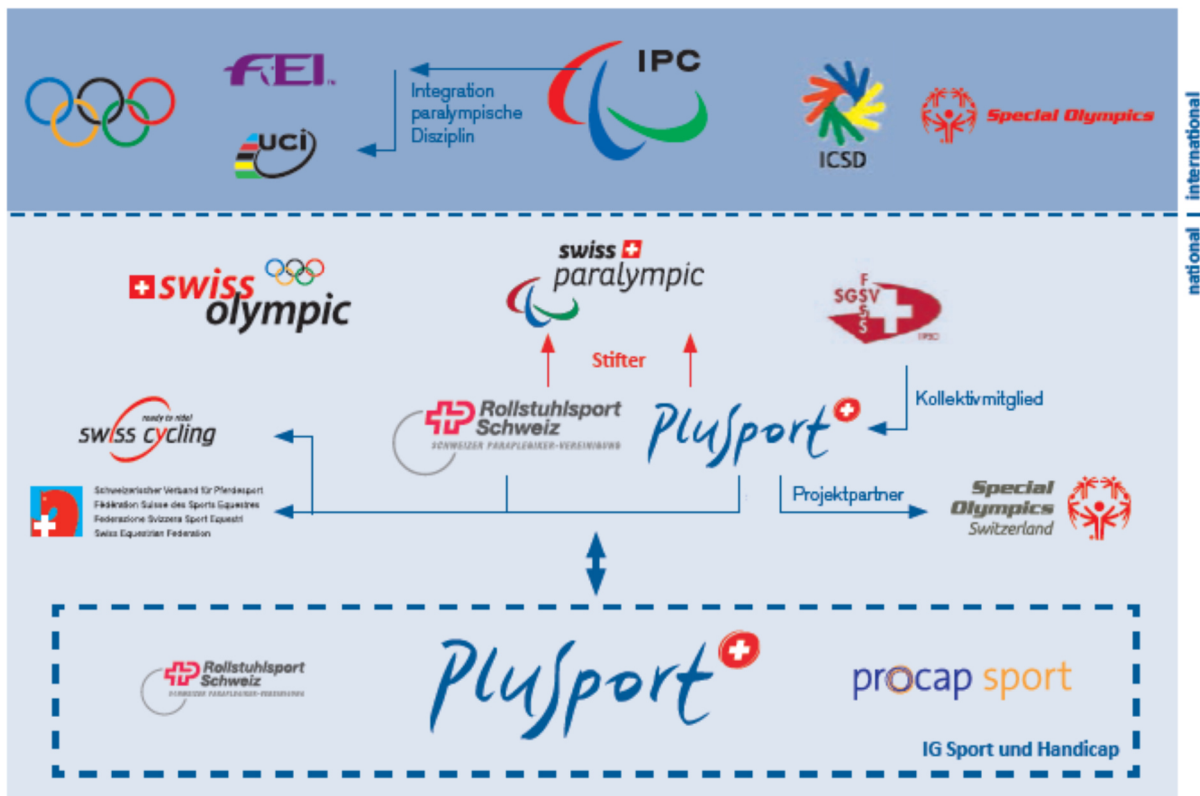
FEI

UCI

Integration paralympische Disziplin

IPC

ICSD

Special Olympics

international | national

swiss olympic

swiss paralympic

SGSV FSSS

IPSC

Stifter

Kollektivmitglied

ready to ride!
swiss cycling

Rollstuhlsport Schweiz
SCHWEIZER PARAPLEGIKER-VEREINIGUNG

PluSport

Schweizerischer Verband für Pferdesport
Fédération Suisse des Sports Equestres
Federazione Svizzera Sport Equestri
Swiss Equestrian Federation

Projektpartner

Special Olympics Switzerland

Rollstuhlsport Schweiz
SCHWEIZER PARAPLEGIKER-VEREINIGUNG

PluSport

procap sport

IG Sport und Handicap